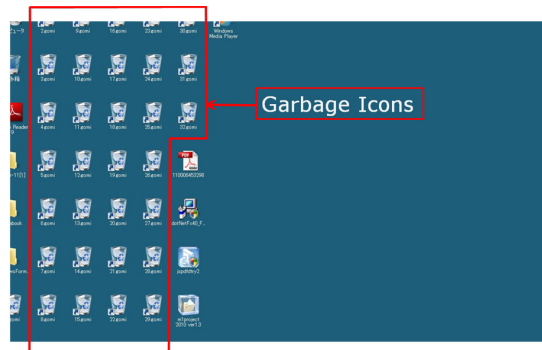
ューター 2.gomi 9.gomi 16.gomi 23.gomi 30.gomi Windows Media Player

箱 3.gomi 10.gomi 17.gomi 24.gomi 31.gomi

Reader 9 4.gomi 11.gomi 18.gomi 25.gomi 32.gomi

Garbage Icons

~11[1] 5.gomi 12.gomi 19.gomi 26.gomi 110000453298

book 6.gomi 13.gomi 20.gomi 27.gomi dotNetFx40_F...

wsForm 7.gomi 14.gomi 21.gomi 28.gomi jepdfdtry2

gomi 8.gomi 15.gomi 22.gomi 29.gomi mlproject 2010 ver13